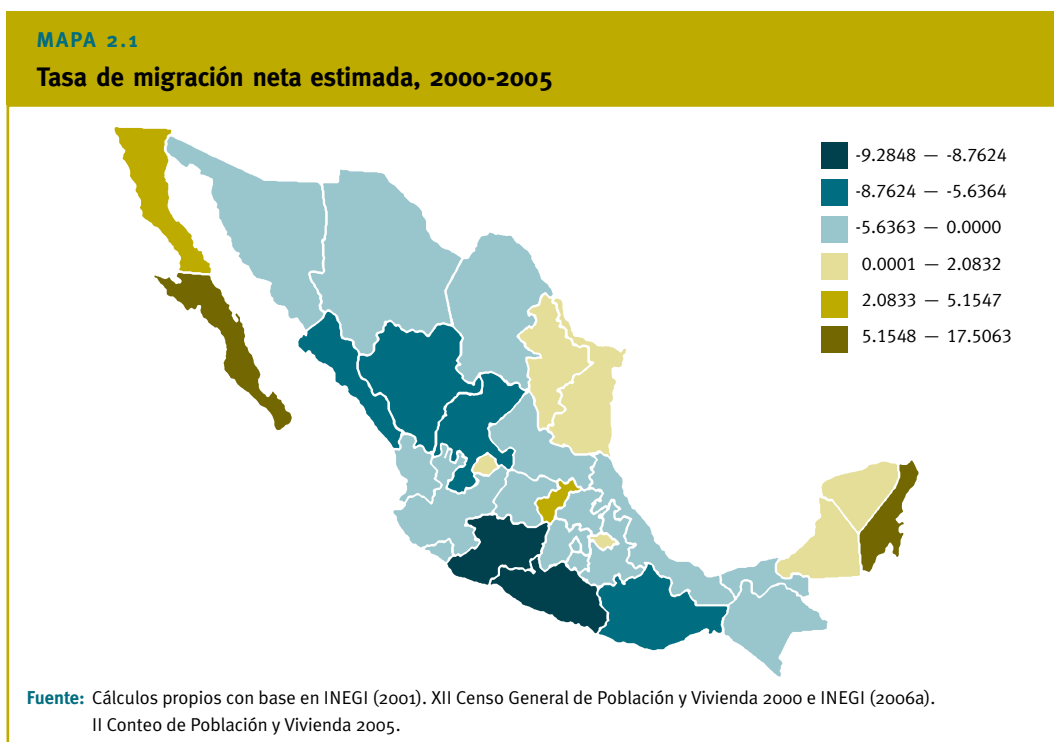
MAPA 2.1

Tasa de migración neta estimada, 2000-2005

-9.2848 — -8.7624
-8.7624 — -5.6364
-5.6363 — 0.0000
0.0001 — 2.0832
2.0833 — 5.1547
5.1548 — 17.5063

Fuente: Cálculos propios con base en INEGI (2001). XII Censo General de Población y Vivienda 2000 e INEGI (2006a). II Conteo de Población y Vivienda 2005.